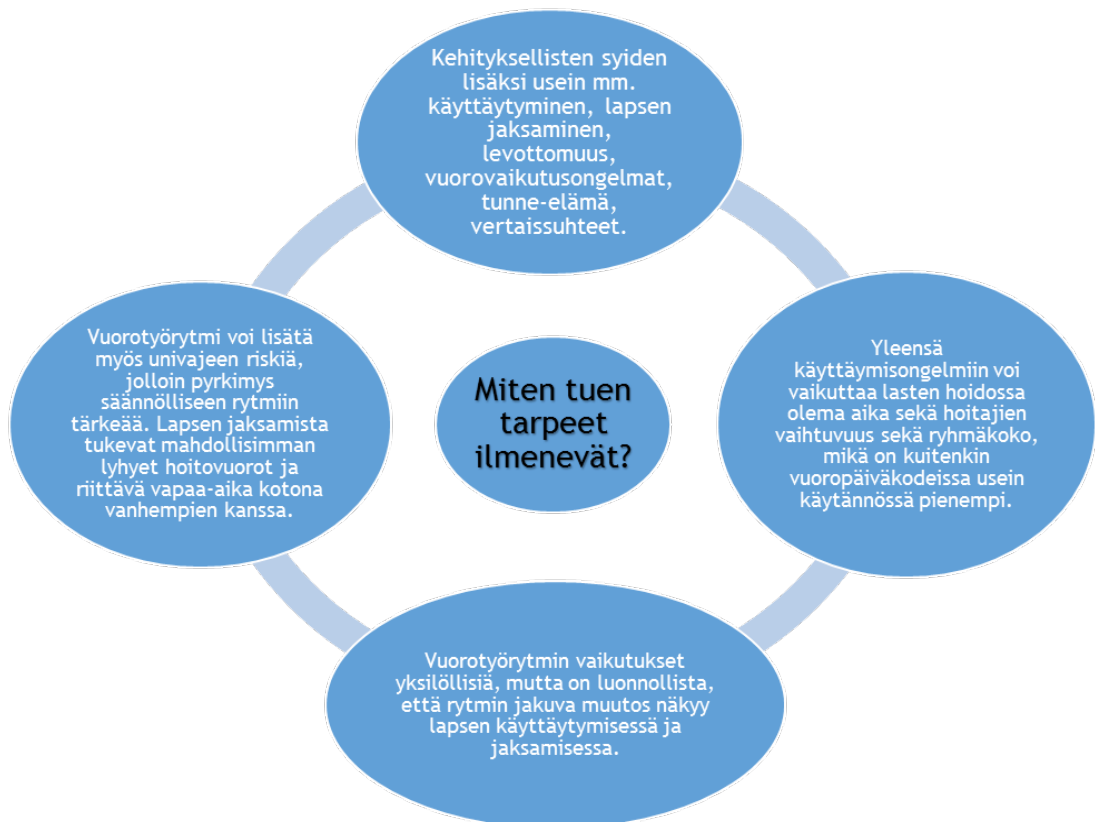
Kehityksellisten syiden lisäksi usein mm. käyttäytyminen, lapsen jaksaminen, levottomuus, vuorovaikutusongelmat, tunne-elämä, vertaissuhteet.

Vuorotyörytmi voi lisätä myös univajeen riskiä, jolloin pyrkimys säännölliseen rytmiin tärkeää. Lapsen jaksamista tukevat mahdollisimman lyhyet hoitovuorot ja riittävä vapaa-aika kotona vanhempien kanssa.

Miten tuen tarpeet ilmenevät?

Yleensä käyttäymisongelmiin voi vaikuttaa lasten hoidossa olema aika sekä hoitajien vaihtuvuus sekä ryhmäkoko, mikä on kuitenkin vuoropäiväkodeissa usein käytännössä pienempi.

Vuorotyörytmin vaikutukset yksilöllisiä, mutta on luonnollista, että rytmin jakuva muutos näkyy lapsen käyttäytymisessä ja jaksamisessa.